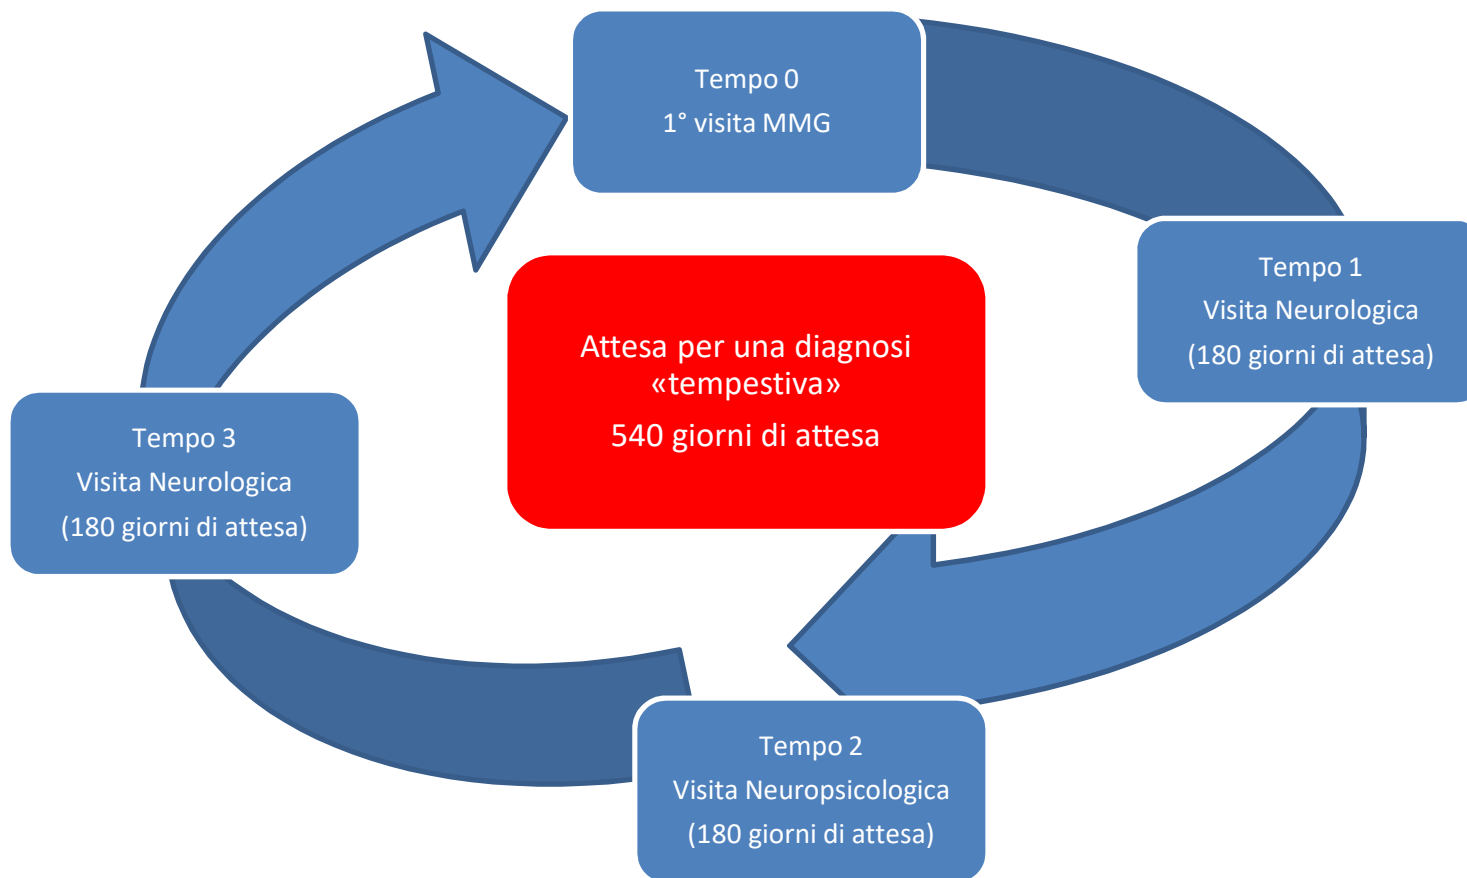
Tempo 0
1° visita MMG

Tempo 1
Visita Neurologica
(180 giorni di attesa)

Attesa per una diagnosi «tempestiva»
540 giorni di attesa

Tempo 3
Visita Neurologica
(180 giorni di attesa)

Tempo 2
Visita Neuropsicologica
(180 giorni di attesa)